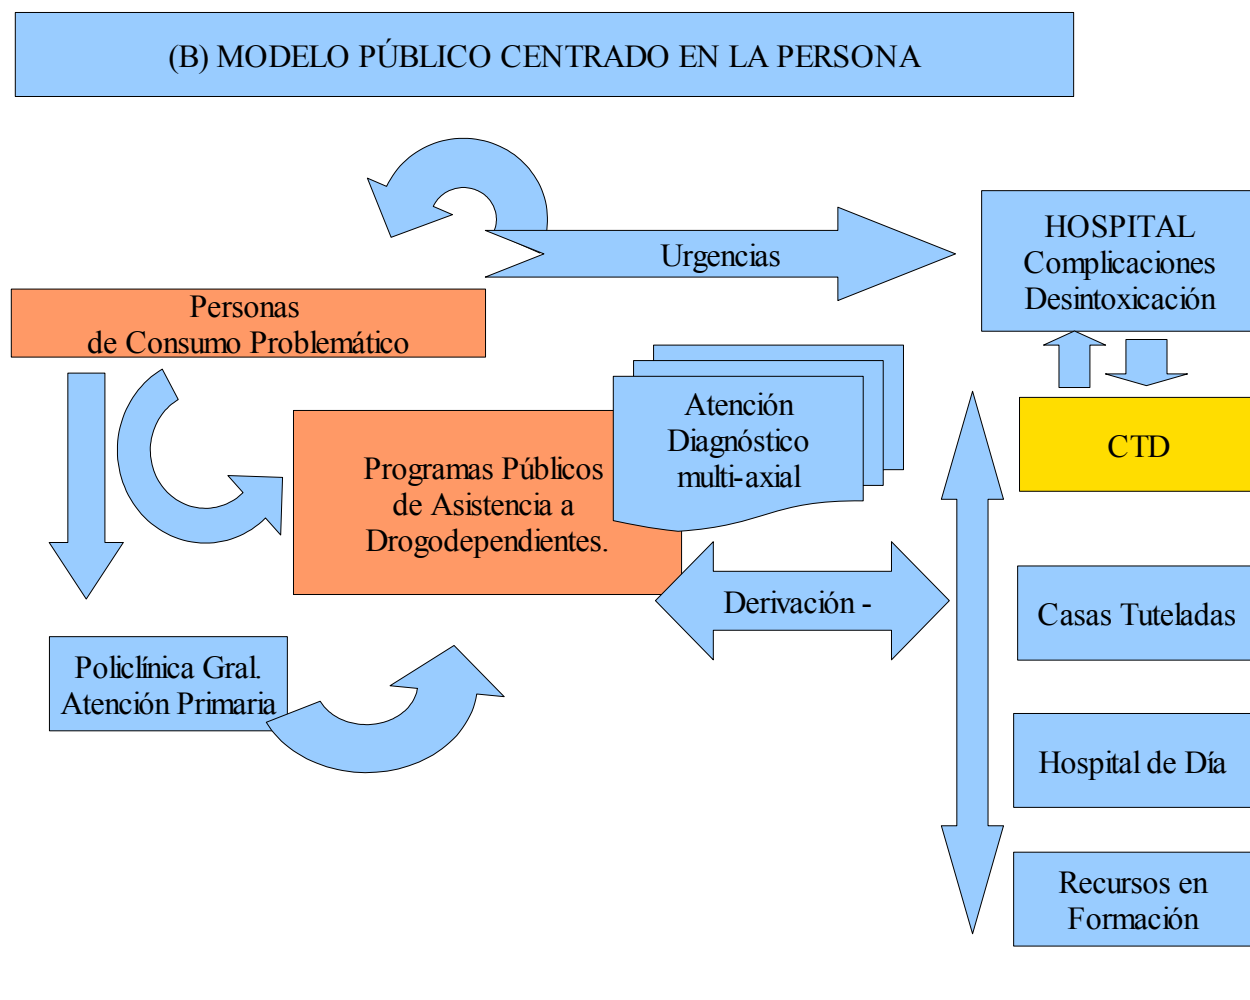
(B) MODELO PÚBLICO CENTRADO EN LA PERSONA

Urgencias

HOSPITAL
Complicaciones
Desintoxicación

Personas
de Consumo Problemático

Programas Públicos
de Asistencia a
Drogodependientes.

Atención
Diagnóstico
multi-axial

CTD

Derivación -

Casas Tuteladas

Policlínica Gral.
Atención Primaria

Hospital de Día

Recursos en
Formación